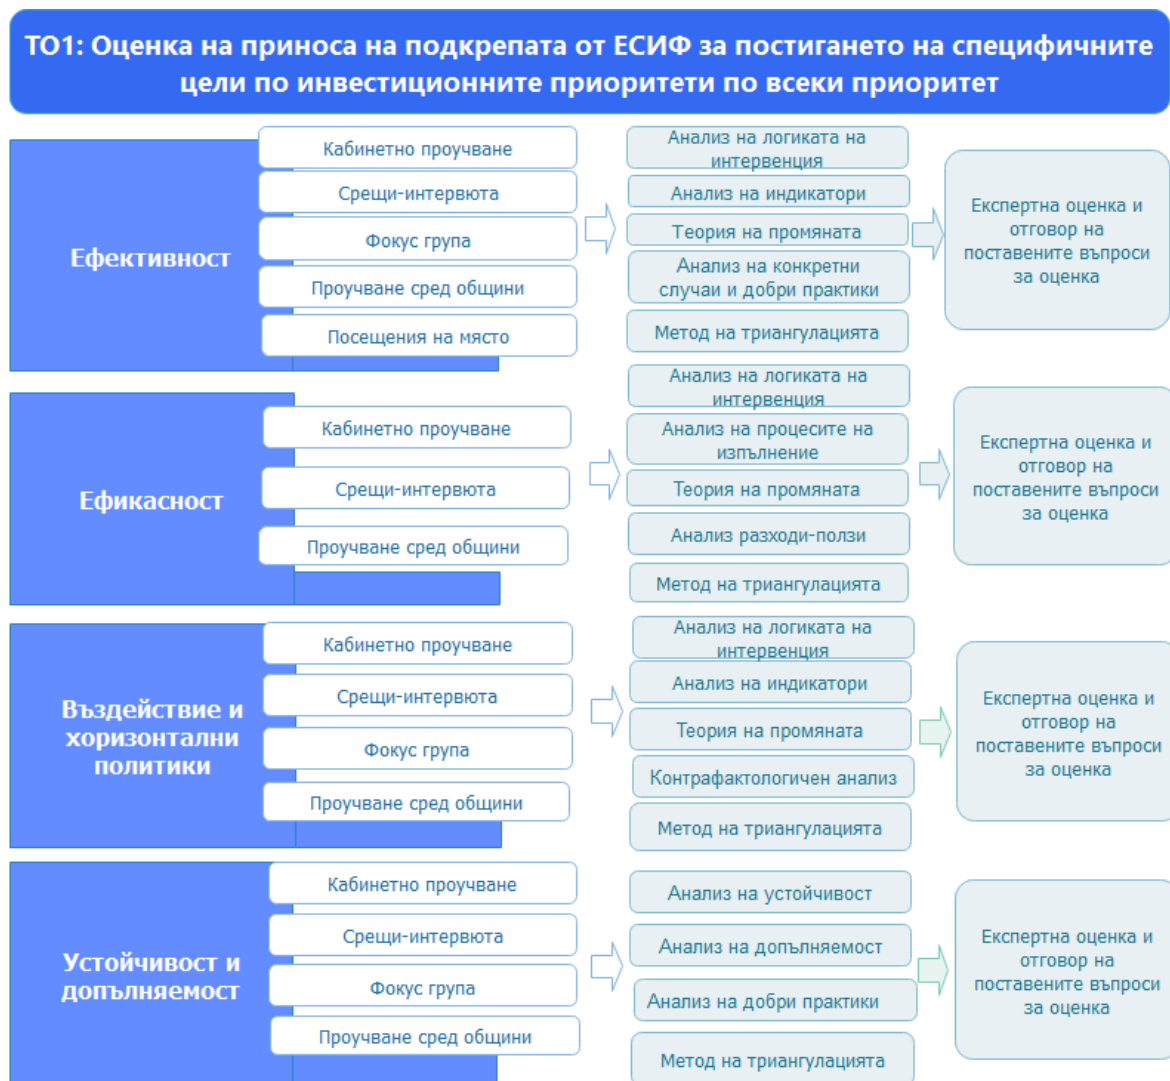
ТО1: Оценка на приноса на подкрепата от ЕСИФ за постигането на специфичните цели по инвестиционните приоритети по всеки приоритет

Ефективност

Кабинетно проучване

Срещи-интервюта

Фокус група

Проучване сред общини

Посещения на място

Анализ на логиката на интервенция

Анализ на индикатори

Теория на промяната

Анализ на конкретни случаи и добри практики

Метод на триангулацията

Експертна оценка и отговор на поставените въпроси за оценка

Ефикасност

Кабинетно проучване

Срещи-интервюта

Проучване сред общини

Анализ на логиката на интервенция

Анализ на процесите на изпълнение

Теория на промяната

Анализ разходи-ползи

Метод на триангулацията

Експертна оценка и отговор на поставените въпроси за оценка

Въздействие и хоризонтални политики

Кабинетно проучване

Срещи-интервюта

Фокус група

Проучване сред общини

Анализ на логиката на интервенция

Анализ на индикатори

Теория на промяната

Контрафактологичен анализ

Метод на триангулацията

Експертна оценка и отговор на поставените въпроси за оценка

Устойчивост и допълняемост

Кабинетно проучване

Срещи-интервюта

Фокус група

Проучване сред общини

Анализ на устойчивост

Анализ на допълняемост

Анализ на добри практики

Метод на триангулацията

Експертна оценка и отговор на поставените въпроси за оценка